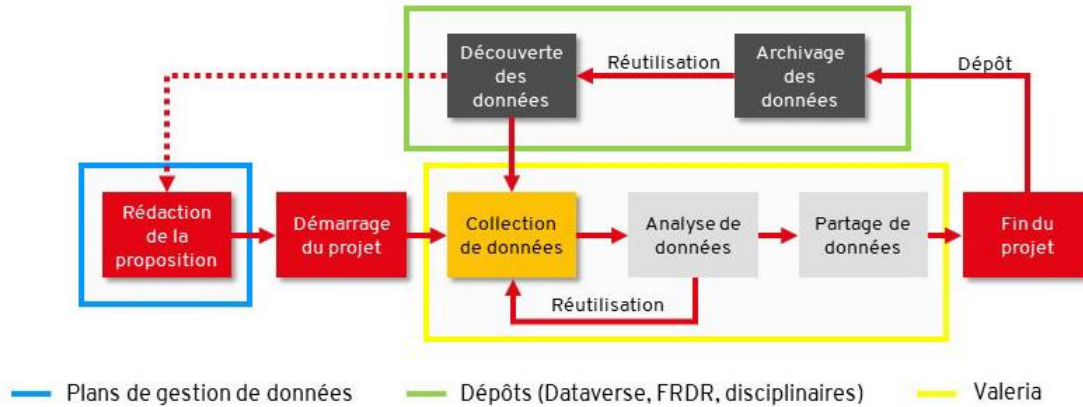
Découverte des données

Réutilisation

Archivage des données

Dépôt

Rédaction de la proposition

Démarrage du projet

Collection de données

Analyse de données

Partage de données

Fin du projet

Réutilisation

Plans de gestion de données

Dépôts (Dataverse, FRDR, disciplinaires)

Valeria